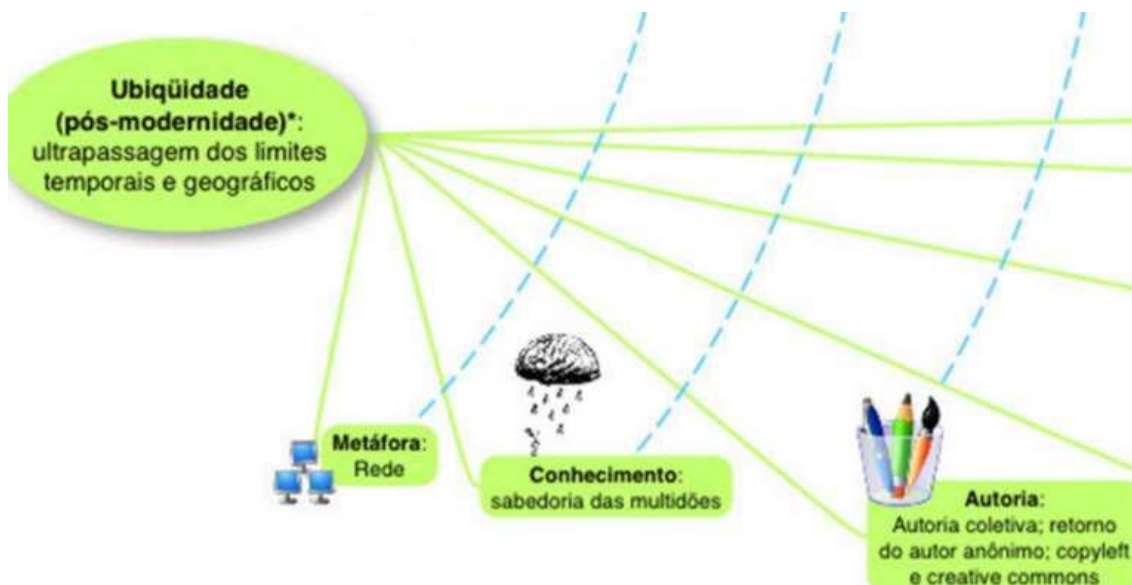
Ubiqüidade (pós-modernidade)*: ultrapassagem dos limites temporais e geográficos

Metáfora: Rede

Conhecimento: sabedoria das multidões

Autoria: Autoria coletiva; retorno do autor anônimo; copyleft e creative commons